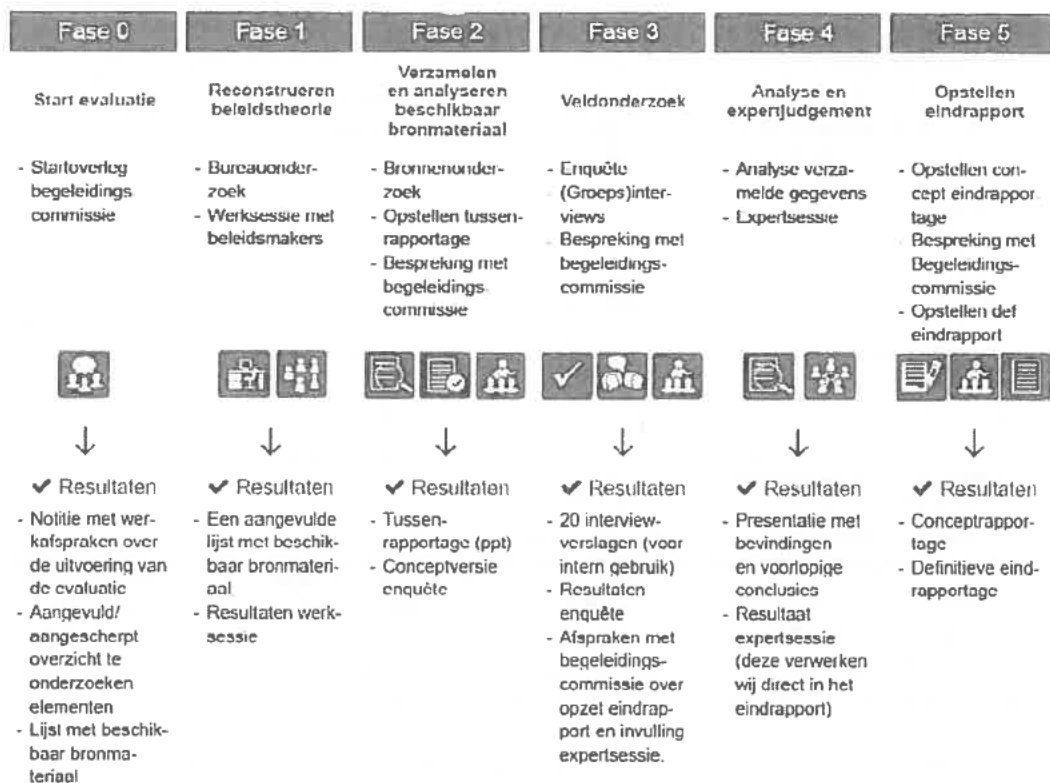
Fase 0

Start evaluatie

- Startoverleg begeleidingscommissie

↓

✔ Resultaten

- Notitie met werkafspraken over de uitvoering van de evaluatie
- Aangevuld/aangescherpt overzicht te onderzoeken elementen
- Lijst met beschikbaar bronmateriaal

Fase 1

Reconstrueren beleidstheorie

- Bureauonderzoek
- Werksessie met beleidsmakers

↓

✔ Resultaten

- Een aangevulde lijst met beschikbaar bronmateriaal
- Resultaten werksessie

Fase 2

Verzamelen en analyseren beschikbaar bronmateriaal

- Bronnenonderzoek
- Opstellen tussenrapportage
- Bespreking met begeleidingscommissie

↓

✔ Resultaten

- Tussenrapportage (ppt)
- Conceptversie enquête

Fase 3

Veldonderzoek

- Enquête
- (Groeps)interviews
- Bespreking met begeleidingscommissie

↓

✔ Resultaten

- 20 interviewverslagen (voor intern gebruik)
- Resultaten enquête
- Afspraken met begeleidingscommissie over opzet eindrapport en invulling expertsessie.

Fase 4

Analyse en expertjudgement

- Analyse verzamelde gegevens
- Expertsessie

↓

✔ Resultaten

- Presentatie met bevindingen en voorlopige conclusies
- Resultaat expertsessie (deze verwerken wij direct in het eindrapport)

Fase 5

Opstellen eindrapport

- Opstellen concept eindrapportage
- Bespreking met Begeleidingscommissie
- Opstellen def eindrapport

↓

✔ Resultaten

- Conceptrapportage
- Definitieve eindrapportage